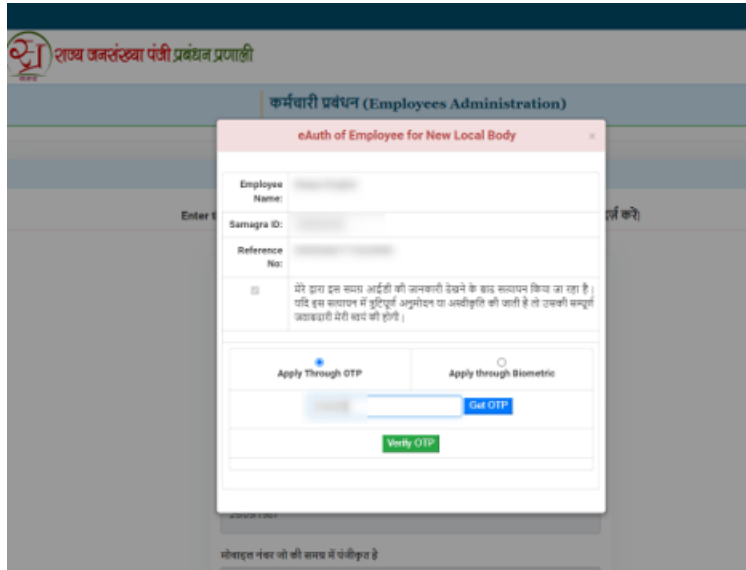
राज्य जनसंख्या पंजी प्रबंधन प्रणाली

कर्मचारी प्रबंधन (Employees Administration)

Enter t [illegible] दर्ज करें)

eAuth of Employee for New Local Body

×

| Employee Name: | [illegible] |
|---|---|
| Samagra ID: | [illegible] |
| Reference No: | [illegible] |

मेरे द्वारा इस समग्र आईडी की जानकारी देखने के बाद सत्यापन किया जा रहा है। यदि इस सत्यापन में त्रुटिपूर्ण अनुमोदन या अस्वीकृति की जाती है तो उसकी सम्पूर्ण जवाबदारी मेरी स्वयं की होगी।

Apply Through OTP

Apply through Biometric

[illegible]

Get OTP

Verify OTP

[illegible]

मोबाइल नंबर जो की समग्र में पंजीकृत है